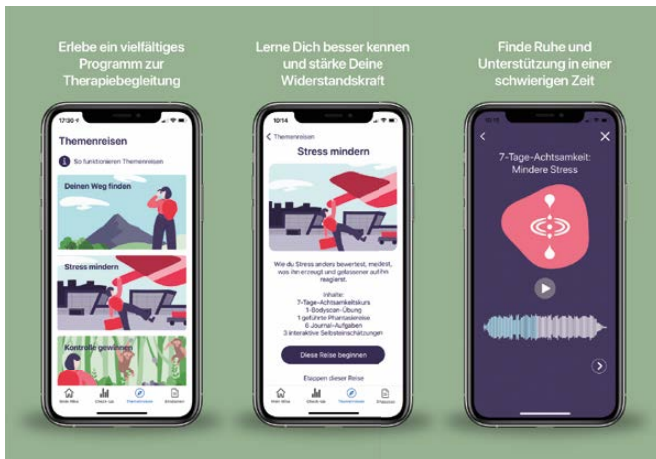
Erlebe ein vielfältiges Programm zur Therapiebegleitung

17:30

Themenreisen

So funktionieren Themenreisen

Deinen Weg finden

Stress mindern

Kontrolle gewinnen

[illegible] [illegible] Themenreisen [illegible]

Lerne Dich besser kennen und stärke Deine Widerstandskraft

10:14

Themenreisen

Stress mindern

Wie du Stress anders bewertest, meidest, was ihn erzeugt und gelassener auf ihn reagierst.

Inhalte:
7-Tage-Achtsamkeitskurs
1 Bodyscan-Übung
1 geführte Phantasiereise
6 Journal-Aufgaben
3 interaktive Selbsteinschätzungen

Diese Reise beginnen

Etappen dieser Reise

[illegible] Check-Ins Themenreisen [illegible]

Finde Ruhe und Unterstützung in einer schwierigen Zeit

7-Tage-Achtsamkeit: Mindere Stress